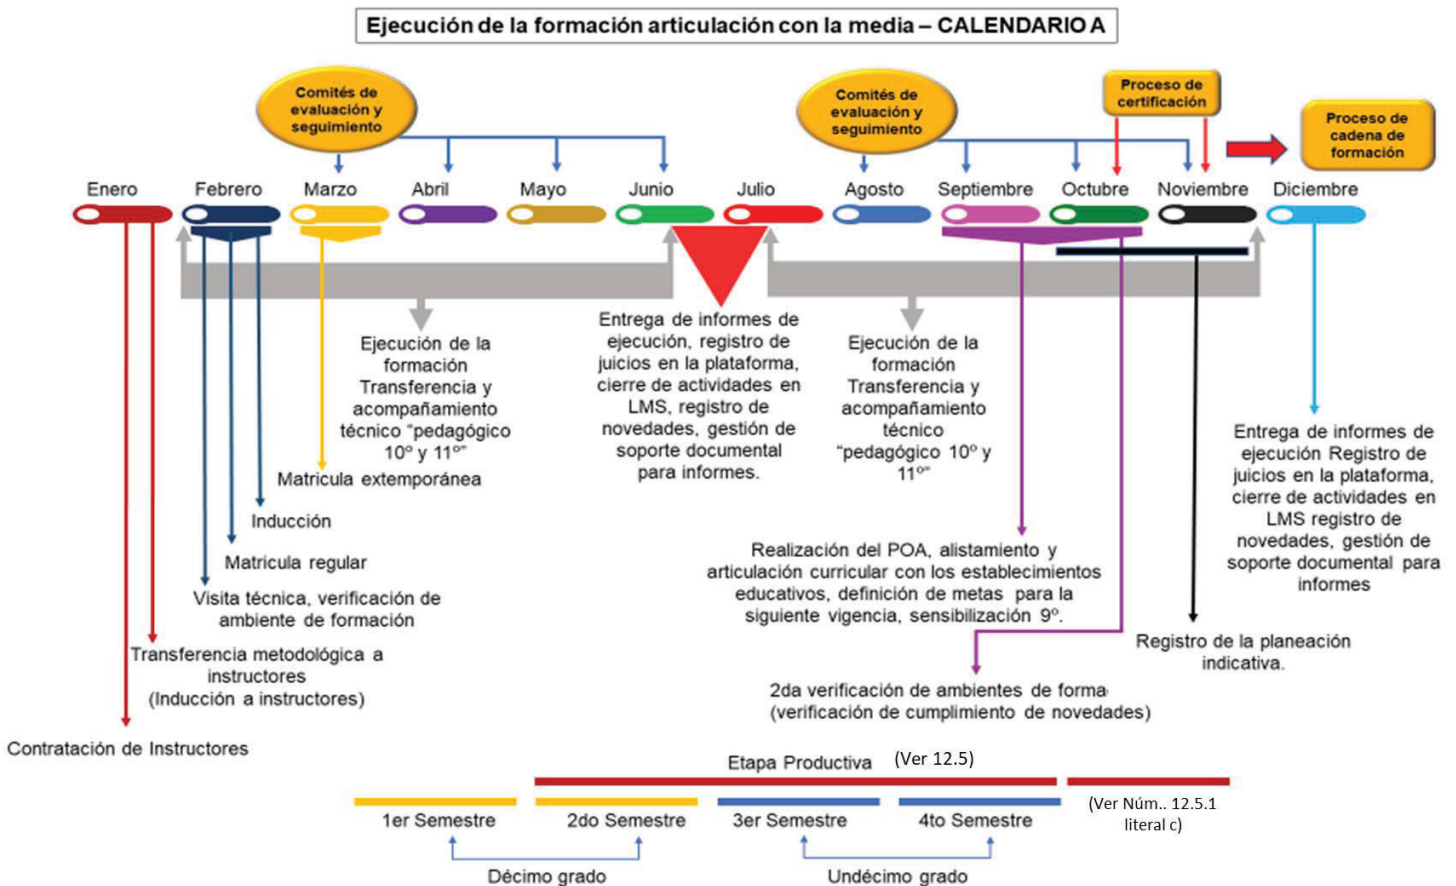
Ejecución de la formación articulación con la media – CALENDARIO A

Comités de evaluación y seguimiento

Comités de evaluación y seguimiento

Proceso de certificación

Proceso de cadena de formación

Enero
Febrero
Marzo
Abril
Mayo
Junio
Julio
Agosto
Septiembre
Octubre
Noviembre
Diciembre

Ejecución de la formación Transferencia y acompañamiento técnico "pedagógico 10º y 11º"

Entrega de informes de ejecución, registro de juicios en la plataforma, cierre de actividades en LMS, registro de novedades, gestión de soporte documental para informes.

Ejecución de la formación Transferencia y acompañamiento técnico "pedagógico 10º y 11º"

Matricula extemporánea

Inducción

Matricula regular

Visita técnica, verificación de ambiente de formación

Transferencia metodológica a instructores (Inducción a instructores)

Contratación de Instructores

Realización del POA, alistamiento y articulación curricular con los establecimientos educativos, definición de metas para la siguiente vigencia, sensibilización 9º.

Entrega de informes de ejecución Registro de juicios en la plataforma, cierre de actividades en LMS registro de novedades, gestión de soporte documental para informes

Registro de la planeación indicativa.

2da verificación de ambientes de forma
(verificación de cumplimiento de novedades)

Etapa Productiva (Ver 12.5)

(Ver Núm.. 12.5.1 literal c)

1er Semestre
2do Semestre
3er Semestre
4to Semestre

Décimo grado
Undécimo grado